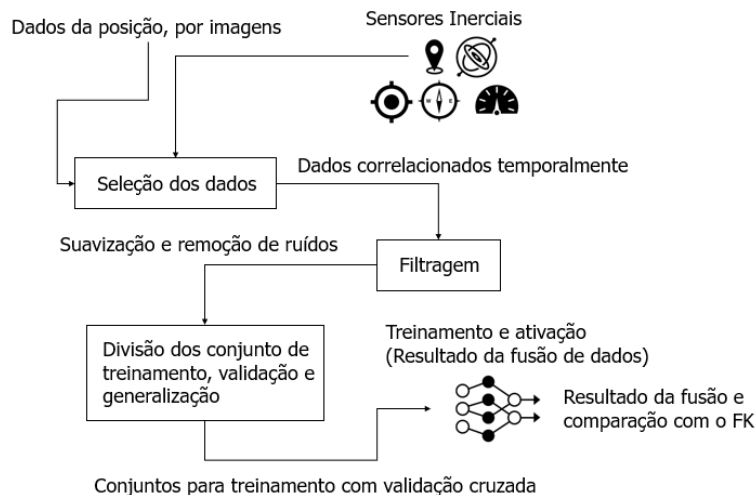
Dados da posição, por imagens

Sensores Inerciais

Seleção dos dados

Dados correlacionados temporalmente

Suavização e remoção de ruídos

Filtragem

Divisão dos conjunto de treinamento, validação e generalização

Treinamento e ativação (Resultado da fusão de dados)

Resultado da fusão e comparação com o FK

Conjuntos para treinamento com validação cruzada